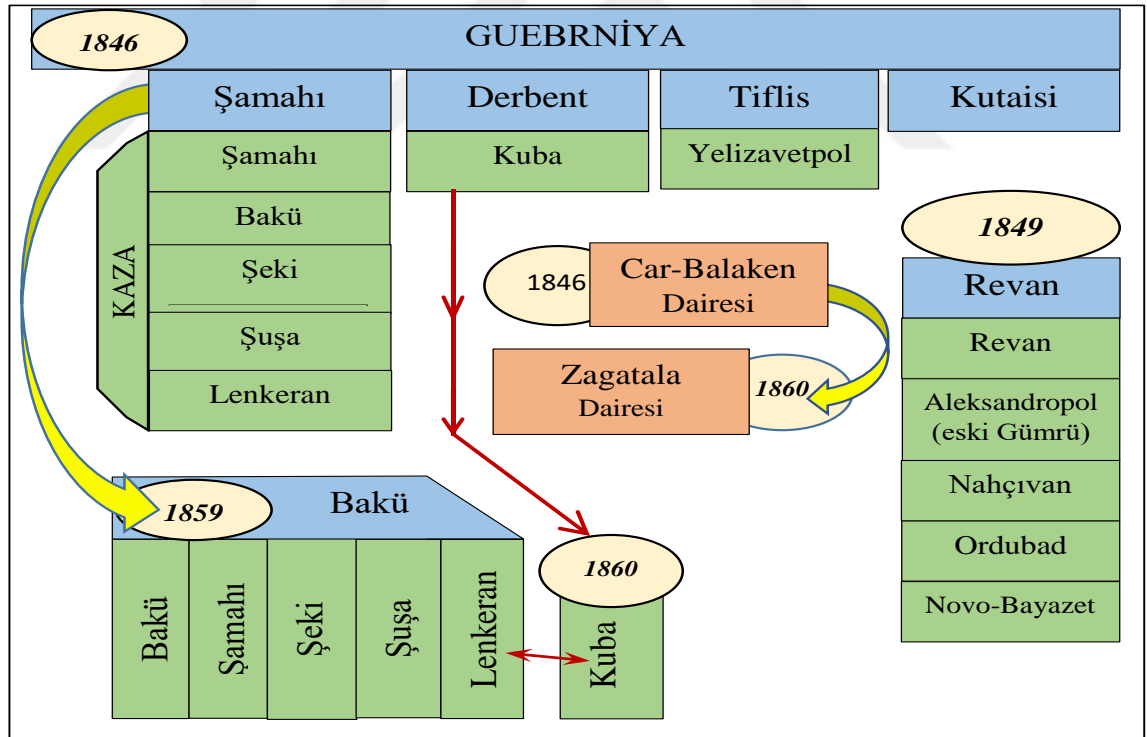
1846

GUEBRNİYA

Şamahı

Derbent

Tiflis

Kutaisi

KAZA

Şamahı

Bakü

Şeki

Şuşa

Lenkeran

Kuba

Yelizavetpol

1846

Car-Balaken Dairesi

Zagatala Dairesi

1860

1849

Revan

Revan

Aleksandropol (eski Gümrü)

Nahçıvan

Ordubad

Novo-Bayazet

1859

Bakü

Bakü

Şamahı

Şeki

Şuşa

Lenkeran

1860

Kuba